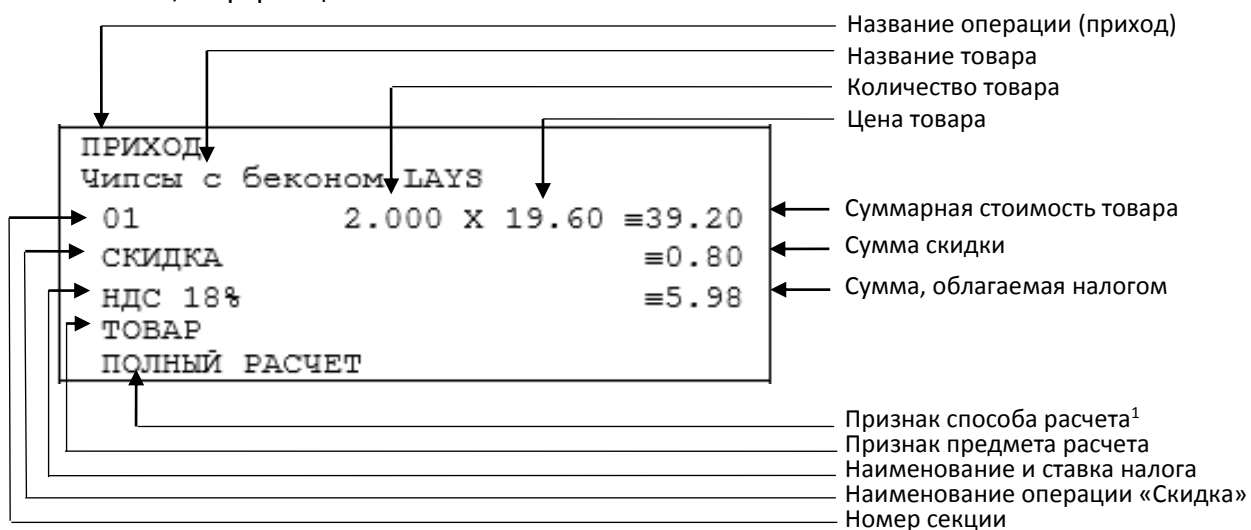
Название операции (приход)
Название товара
Количество товара
Цена товара

ПРИХОД
Чипсы с беконом LAYS
01 2.000 X 19.60 ≡39.20
СКИДКА ≡0.80
НДС 18% ≡5.98
ТОВАР
ПОЛНЫЙ РАСЧЕТ

Суммарная стоимость товара
Сумма скидки
Сумма, облагаемая налогом

Признак способа расчета$^1$
Признак предмета расчета
Наименование и ставка налога
Наименование операции «Скидка»
Номер секции